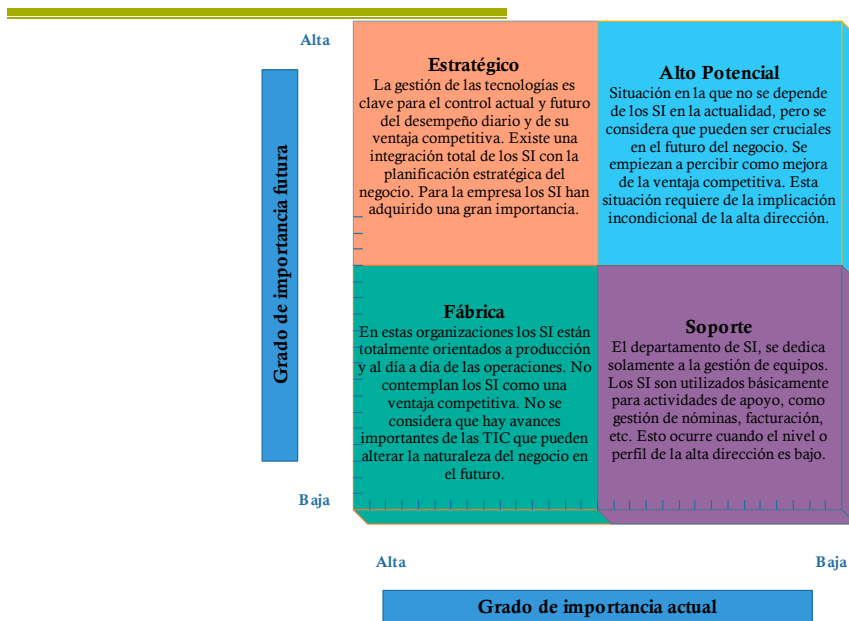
Alta

Grado de importancia futura

Estratégico
La gestión de las tecnologías es clave para el control actual y futuro del desempeño diario y de su ventaja competitiva. Existe una integración total de los SI con la planificación estratégica del negocio. Para la empresa los SI han adquirido una gran importancia.

Alto Potencial
Situación en la que no se depende de los SI en la actualidad, pero se considera que pueden ser cruciales en el futuro del negocio. Se empiezan a percibir como mejora de la ventaja competitiva. Esta situación requiere de la implicación incondicional de la alta dirección.

Fábrica
En estas organizaciones los SI están totalmente orientados a producción y al día a día de las operaciones. No contemplan los SI como una ventaja competitiva. No se considera que hay avances importantes de las TIC que pueden alterar la naturaleza del negocio en el futuro.

Soporte
El departamento de SI, se dedica solamente a la gestión de equipos. Los SI son utilizados básicamente para actividades de apoyo, como gestión de nóminas, facturación, etc. Esto ocurre cuando el nivel o perfil de la alta dirección es bajo.

Baja

Alta

Baja

Grado de importancia actual